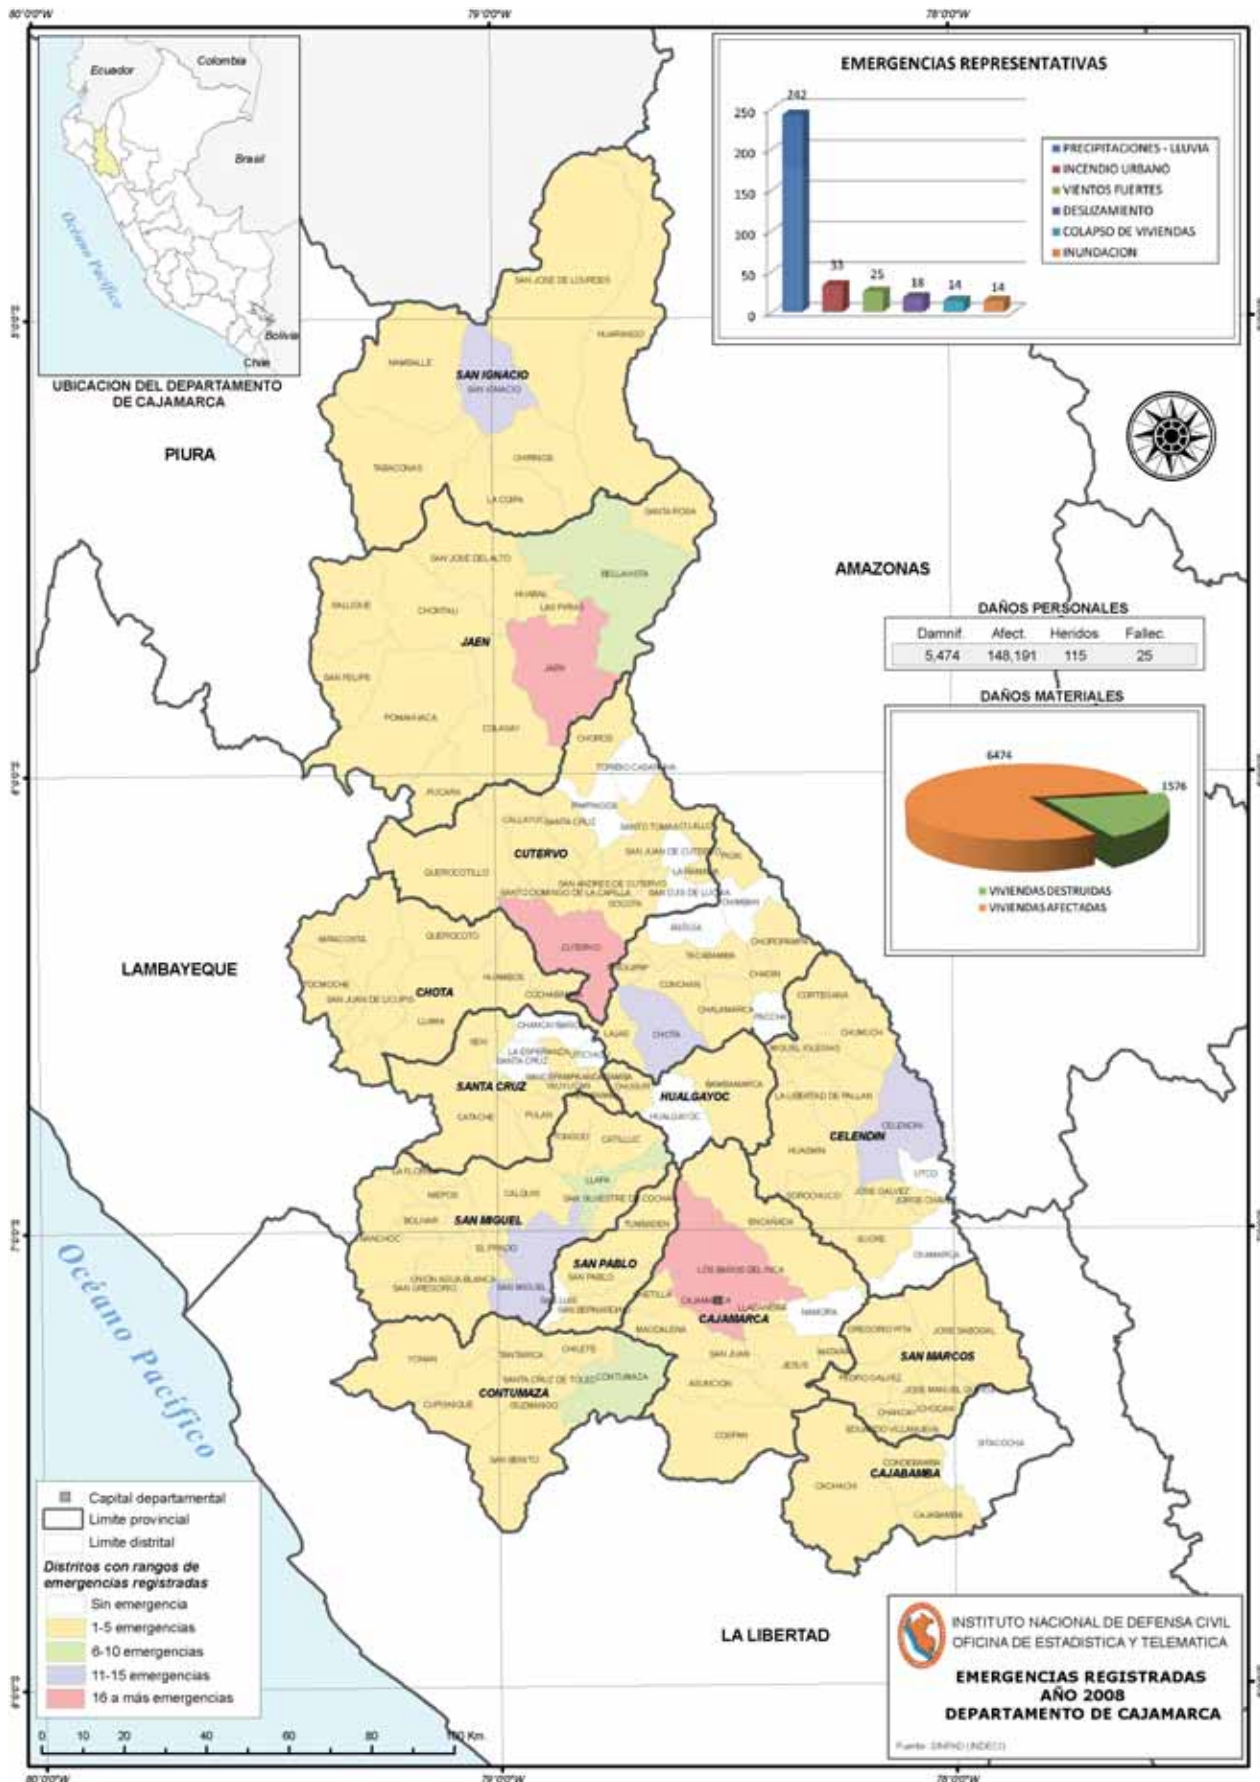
80°00'W 79°00'W 78°00'W

Ecuador
Colombia
Brasil
Océano Pacífico
Bolivia
Chile

UBICACION DEL DEPARTAMENTO DE CAJAMARCA

EMERGENCIAS REPRESENTATIVAS

| | |
|---|---|
| PRECIPITACIONES - LLUVIA | 242 |
| INCENDIO URBANO | 33 |
| VIENTOS FUERTES | 25 |
| DESLIZAMIENTO | 18 |
| COLAPSO DE VIVIENDAS | 14 |
| INUNDACION | 14 |

250
200
150
100
50
0

PIURA
AMAZONAS
LAMBAYEQUE
LA LIBERTAD
Océano Pacífico

SAN IGNACIO
JAEN
CUTERVO
CHOTA
SANTA CRUZ
HUALGAYOC
CELENDIN
SAN MIGUEL
SAN PABLO
CAJAMARCA
SAN MARCOS
CONTUMAZA
CAJABAMBA

DAÑOS PERSONALES

| Damnif. | Afect. | Heridos | Fallec. |
|---|---|---|---|
| 5,474 | 148,191 | 115 | 25 |

DAÑOS MATERIALES
6474
1576
VIVIENDAS DESTRUIDAS
VIVIENDAS AFECTADAS

Capital departamental
Limite provincial
Limite distrital
Distritos con rangos de emergencias registradas
Sin emergencia
1-5 emergencias
6-10 emergencias
11-15 emergencias
16 a más emergencias

0 10 20 40 60 80 100 Km.

INSTITUTO NACIONAL DE DEFENSA CIVIL
OFICINA DE ESTADISTICA Y TELEMATICA
EMERGENCIAS REGISTRADAS
AÑO 2008
DEPARTAMENTO DE CAJAMARCA
Fuente: SINPAD INDECI